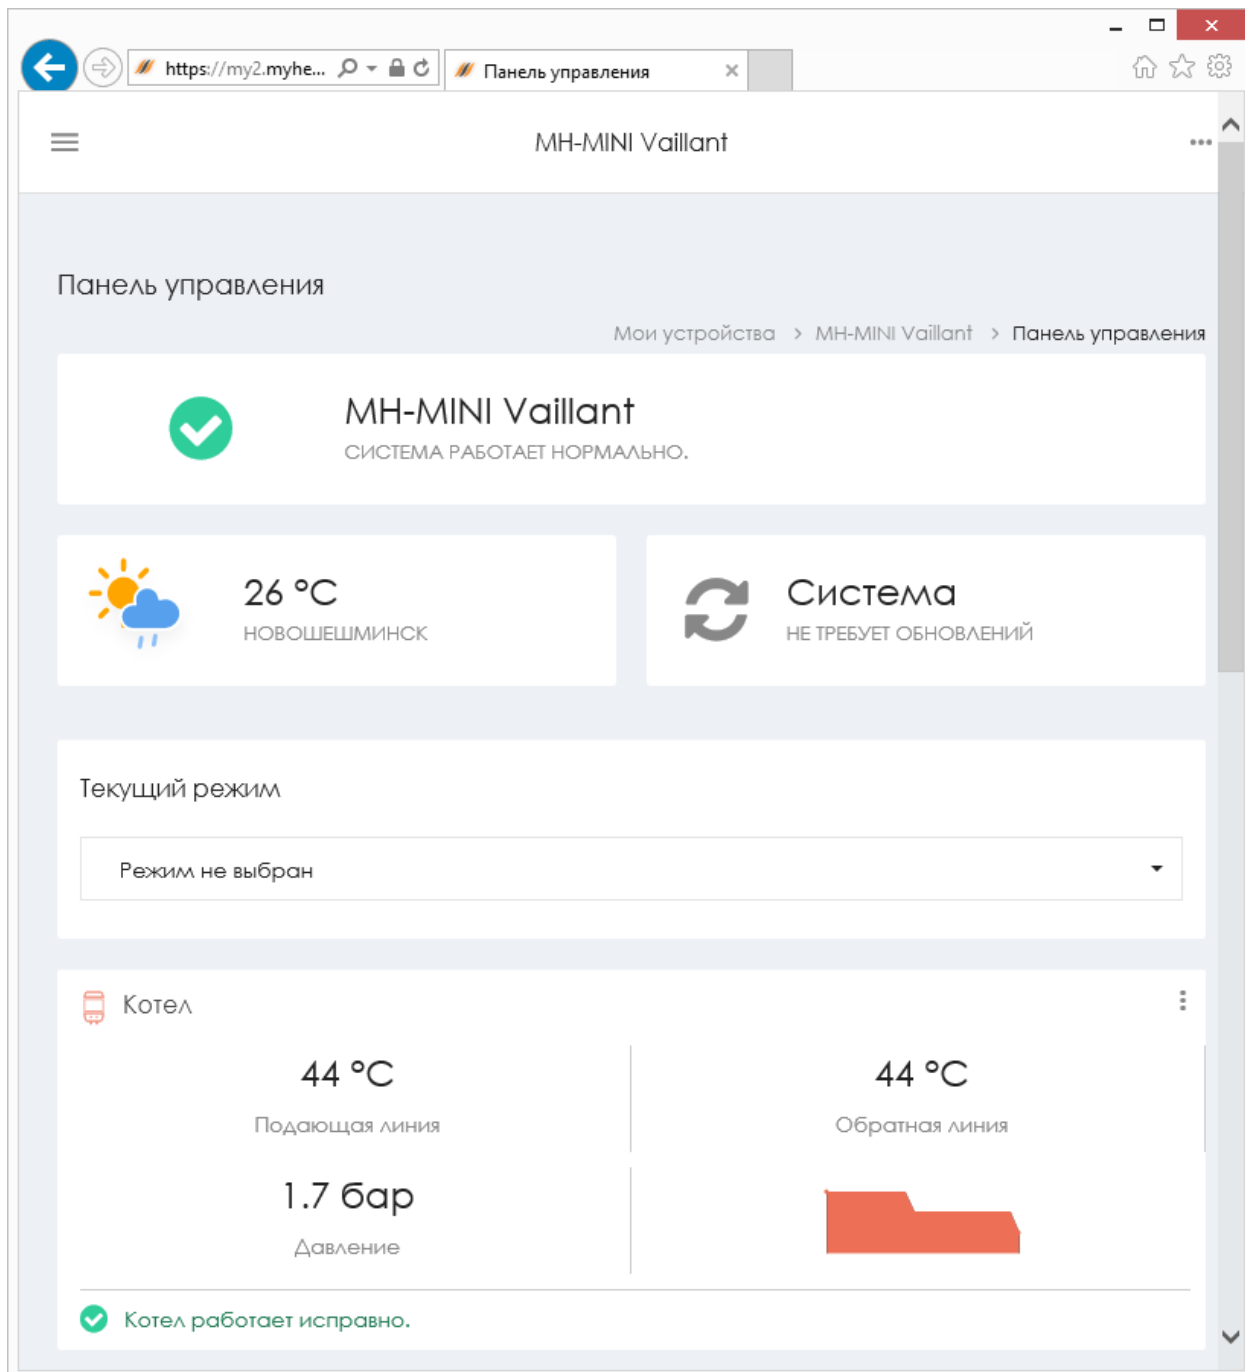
https://my2.myhe...

Панель управления

MH-MINI Vaillant

Панель управления

Мои устройства > MH-MINI Vaillant > Панель управления

MH-MINI Vaillant
СИСТЕМА РАБОТАЕТ НОРМАЛЬНО.

26 °C
НОВОШЕШМИНСК

Система
НЕ ТРЕБУЕТ ОБНОВЛЕНИЙ

Текущий режим

Режим не выбран

Котел

44 °C
Подающая линия

44 °C
Обратная линия

1.7 бар
Давление

Котел работает исправно.